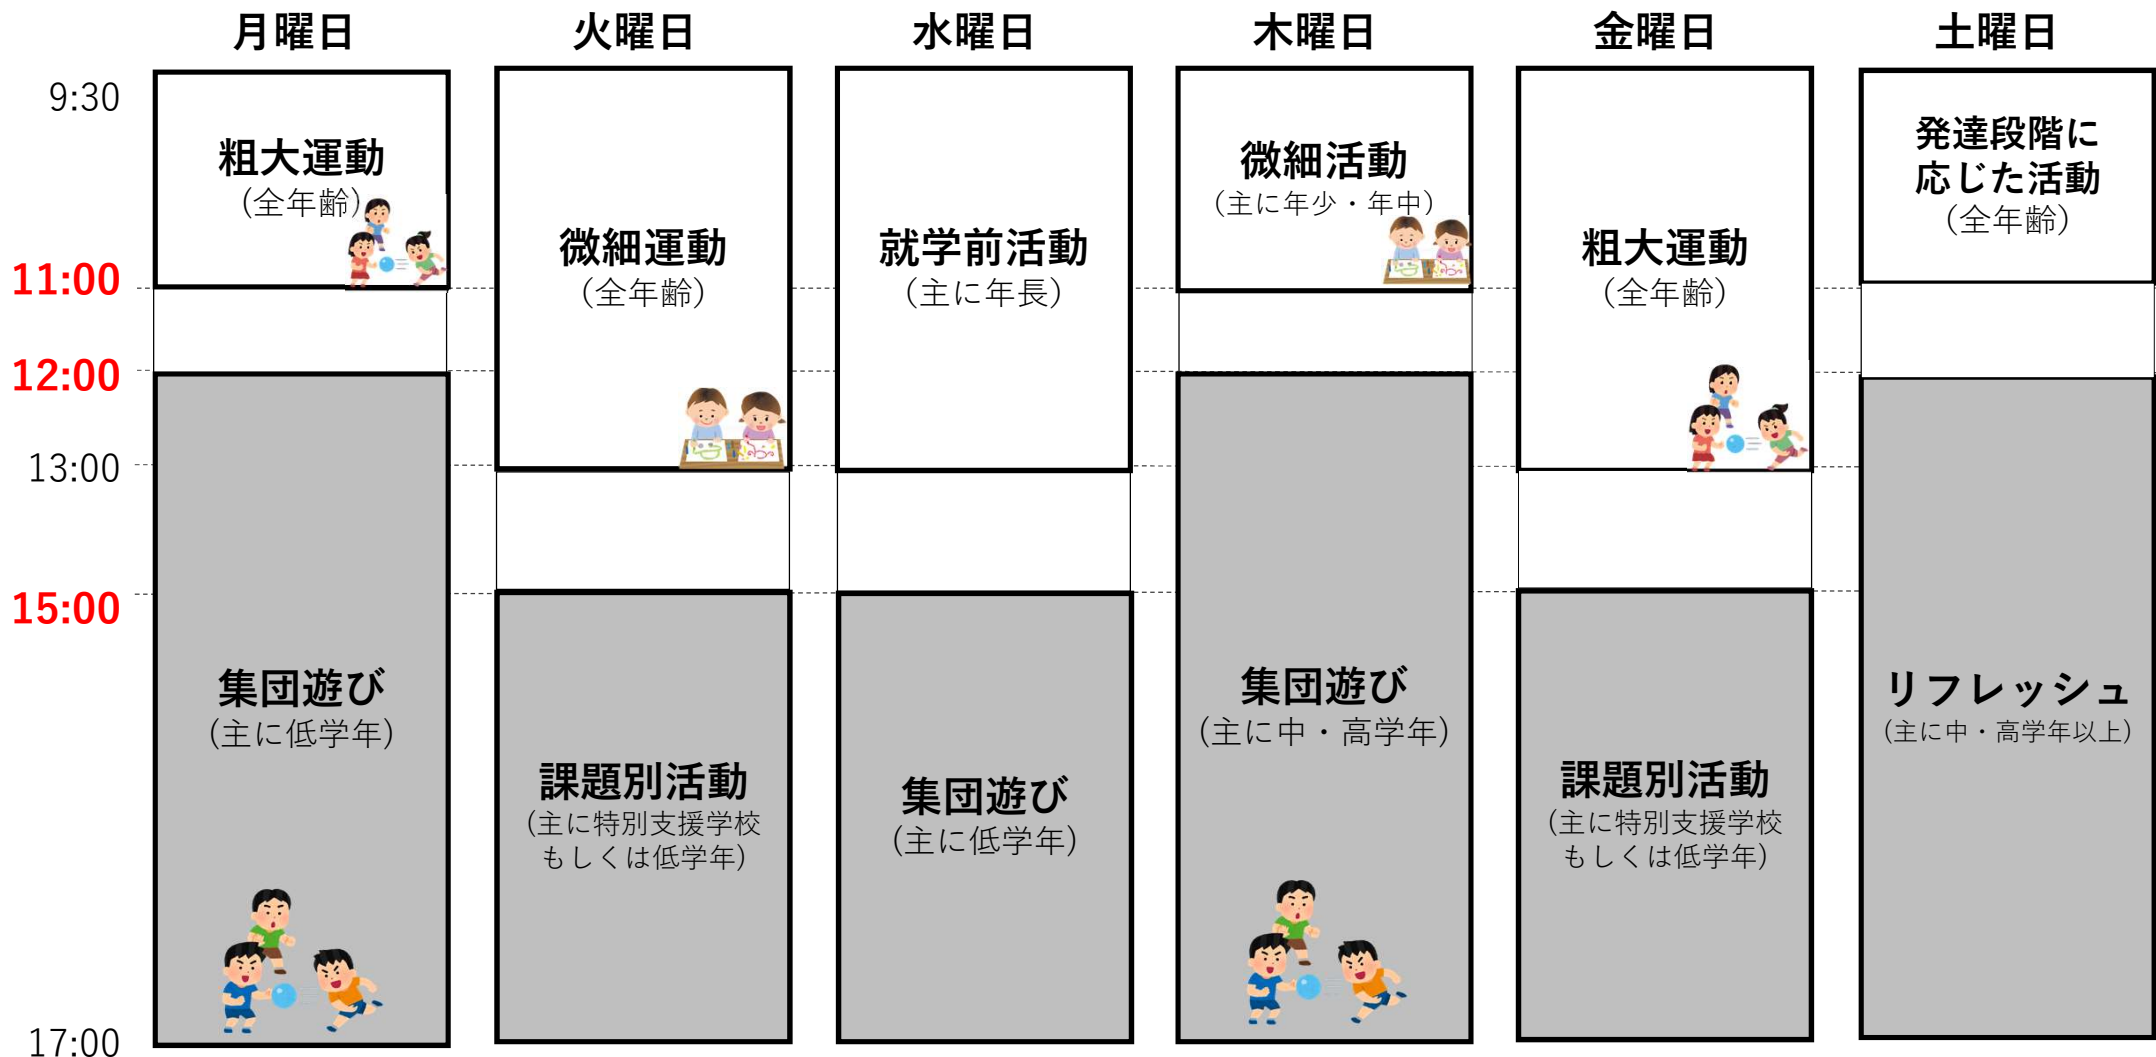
月曜日　火曜日　水曜日　木曜日　金曜日　土曜日

9:30
11:00
12:00
13:00
15:00
17:00

月曜日
粗大運動
（全年齢）

集団遊び
（主に低学年）

火曜日
微細運動
（全年齢）

課題別活動
（主に特別支援学校もしくは低学年）

水曜日
就学前活動
（主に年長）

集団遊び
（主に低学年）

木曜日
微細活動
（主に年少・年中）

集団遊び
（主に中・高学年）

金曜日
粗大運動
（全年齢）

課題別活動
（主に特別支援学校もしくは低学年）

土曜日
発達段階に応じた活動
（全年齢）

リフレッシュ
（主に中・高学年以上）